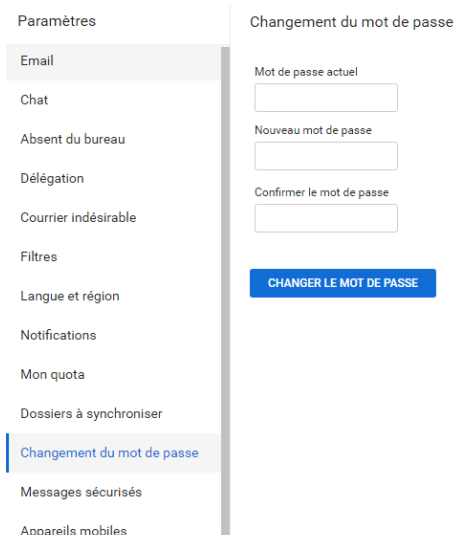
Paramètres

Email

Chat

Absent du bureau

Délégation

Courrier indésirable

Filtres

Langue et région

Notifications

Mon quota

Dossiers à synchroniser

Changement du mot de passe

Messages sécurisés

Appareils mobiles

Changement du mot de passe

Mot de passe actuel

Nouveau mot de passe

Confirmer le mot de passe

CHANGER LE MOT DE PASSE